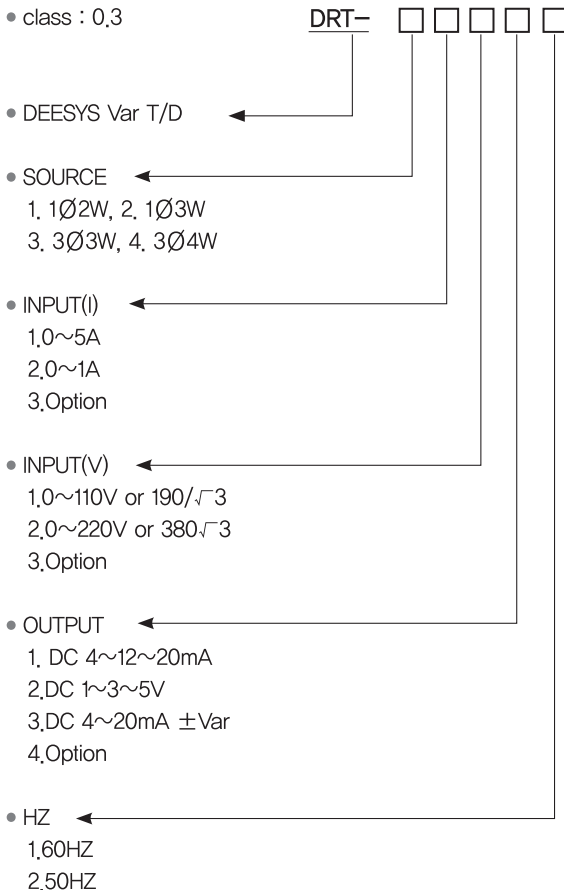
• class : 0.3

DRT- □□□□□

• DEESYS Var T/D

• SOURCE
1. 1Ø2W, 2. 1Ø3W
3. 3Ø3W, 4. 3Ø4W

• INPUT(I)
1.0~5A
2.0~1A
3.Option

• INPUT(V)
1.0~110V or 190/$\sqrt{3}$
2.0~220V or 380$\sqrt{3}$
3.Option

• OUTPUT
1. DC 4~12~20mA
2.DC 1~3~5V
3.DC 4~20mA ±Var
4.Option

• HZ
1.60HZ
2.50HZ